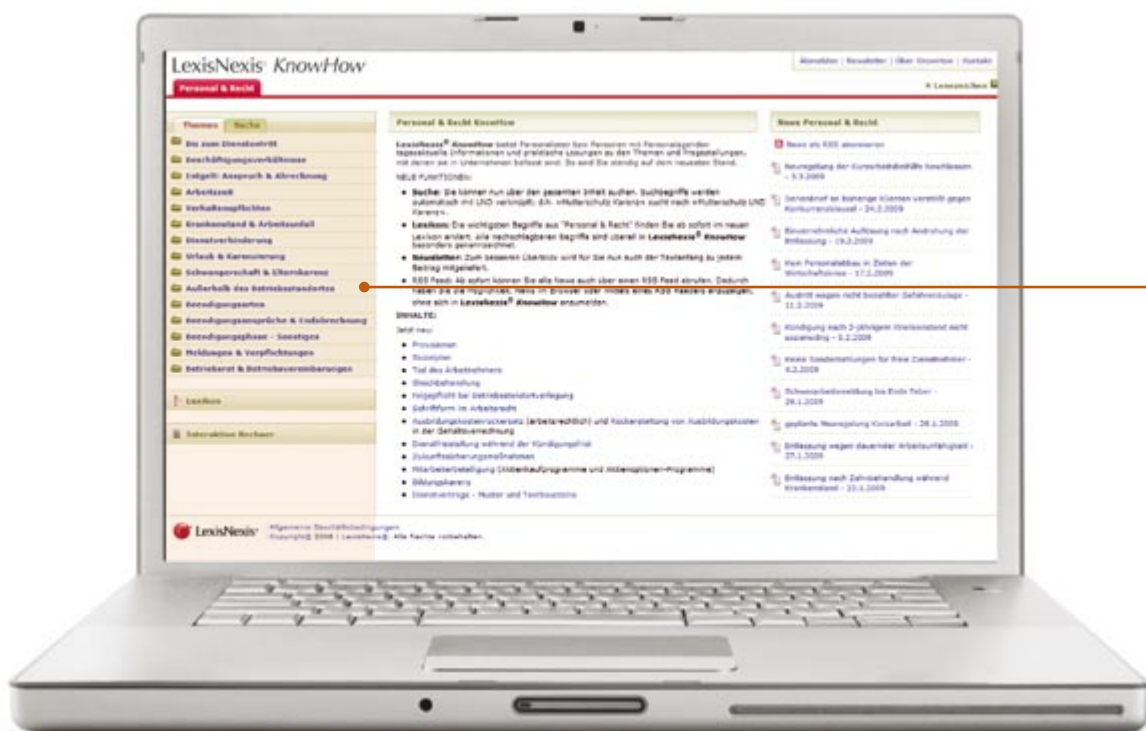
LexisNexis KnowHow

Abmelden | Newsletter | Über KnowHow | Kontakt

Personal & Recht

Lesezeichen

Themen Suche

Bis zum Dienstantritt

Beschäftigungsverhältnisse

Entgelt: Anspruch & Abrechnung

Arbeitszeit

Verhaltenspflichten

Krankenstand & Arbeitsunfall

Dienstverhinderung

Urlaub & Karenzierung

Schwangerschaft & Elternkarenz

Außerhalb des Betriebsstandortes

Beendigungsarten

Beendigungsansprüche & Endabrechnung

Beendigungsphase - Sonstiges

Meldungen & Verpflichtungen

Betriebsrat & Betriebsvereinbarungen

Lexikon

Interaktive Rechner

Personal & Recht KnowHow

LexisNexis® KnowHow bietet Personalisten bzw Personen mit Personalagenden tagesaktuelle Informationen und praktische Lösungen zu den Themen und Fragestellungen, mit denen sie in Unternehmen befasst sind. Sie sind ständig auf dem neuesten Stand.

NEUE FUNKTIONEN:

- Suche: Sie können nun über den gesamten Inhalt suchen. Suchbegriffe werden automatisch mit UND verknüpft; zB. »Mutterschutz Karenz« sucht nach »Mutterschutz UND Karenz«.
- Lexikon: Die wichtigsten Begriffe aus "Personal & Recht" finden Sie ab sofort im neuen Lexikon erklärt; alle nachschlagbaren Begriffe sind überall in LexisNexis® KnowHow besonders gekennzeichnet.
- Neuheiten: Zum besseren Überblick wird für Sie nun auch der Textanfang zu jedem Beitrag mitgeteilt.
- RSS Feeds: Ab sofort können Sie alle News auch über einen RSS Feed abrufen. Dadurch haben Sie die Möglichkeit, News im Browser oder mittels eines RSS Readers anzuzeigen, ohne sich in LexisNexis® KnowHow anzumelden.

INHALTE:

Jetzt neu:

- Provisionen
- Sozialplan
- Tod des Arbeitnehmers
- Gleichbehandlung
- Hinweispflicht bei Betriebsstandortverlegung
- Schriftform im Arbeitsrecht
- Ausbildungskostenrückersatz (arbeitsrechtlich) und Rückerstattung von Ausbildungskosten in der Gehaltsverrechnung
- Dienstfreistellung während der Kündigungsfrist
- Zukunftssicherungsmaßnahmen
- Mitarbeiterbeteiligung (Aktienkaufprogramme und Aktienoptionen-Programme)
- Bildungskarenz
- Dienstverträge - Muster und Textbausteine

News Personal & Recht

News als RSS abonnieren

Neuregelung der Kurzarbeitsbeihilfe beschlossen - 3.3.2009

Geheimnisverrat an bisherige Klienten verstößt gegen Konkurrenzklausel - 24.2.2009

Einvernehmliche Auflösung nach Androhung der Entlassung - 19.2.2009

Kein Personalabbau in Zeiten der Wirtschaftskrise - 17.2.2009

Austritt wegen nicht bezahlter Gefahrenzulage - 11.2.2009

Kündigung nach 2-jährigem Krankenstand nicht sozialwidrig - 5.2.2009

Keine Sonderzahlungen für freie Dienstnehmer - 4.2.2009

Schwerarbeitsmeldung bis Ende Feber - 29.1.2009

geplante Neuregelung Kurzarbeit - 28.1.2009

Entlassung wegen dauernder Arbeitsunfähigkeit - 27.1.2009

Entlassung nach Zahnbehandlung während Krankenstand - 23.1.2009

LexisNexis Allgemeine Geschäftsbedingungen Copyright© 2008 | LexisNexis®. Alle Rechte vorbehalten.